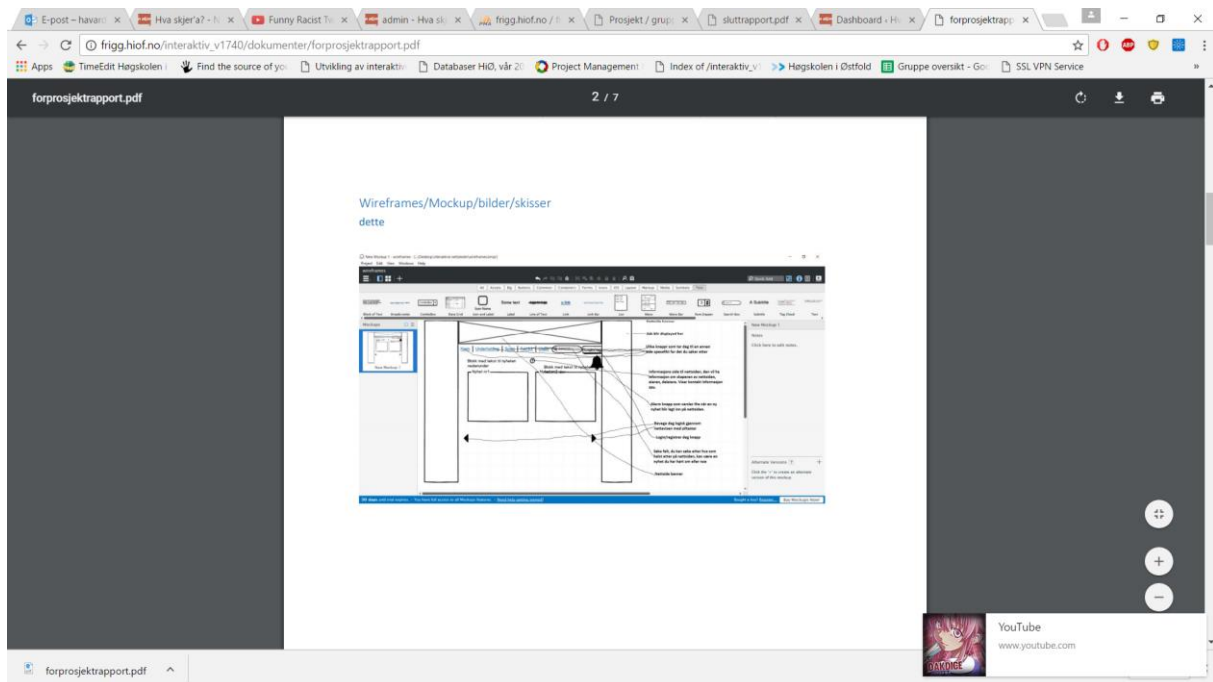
E-post – havard | Hva skjer'a? - | Funny Racist | admin - Hva sk | frigg.hiof.no / | Prosjekt / grup | sluttrapport.pdf | Dashboard - H | forprosjektrapp

frigg.hiof.no/interaktiv_v1740/dokumenter/forprosjektrapport.pdf

Apps | TimeEdit Høgskolen | Find the source of yo | Utvikling av interaktiv | Databaser HiØ, vår 20 | Project Management | Index of /interaktiv_v | Høgskolen i Østfold | Gruppe oversikt - Go | SSL VPN Service

forprosjektrapport.pdf

2 / 7

Wireframes/Mockup/bilder/skisser

dette

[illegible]

YouTube

www.youtube.com

forprosjektrapport.pdf